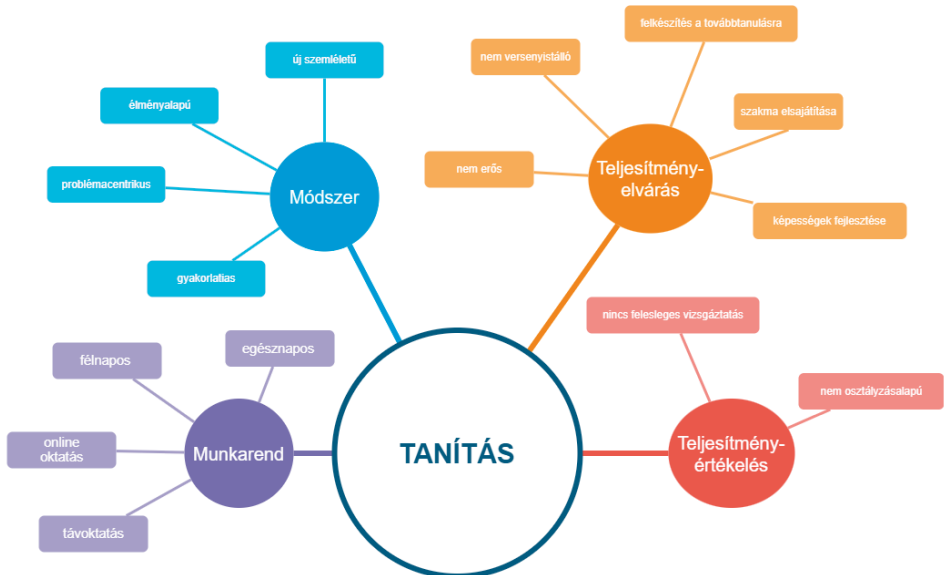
TANÍTÁS

Módszer

új szemléletű

élményalapú

problémacentrikus

gyakorlatias

Teljesítmény-elvárás

felkészítés a továbbtanulásra

nem versenyistálló

szakma elsajátítása

nem erős

képességek fejlesztése

Teljesítmény-értékelés

nincs felesleges vizsgáztatás

nem osztályzásalapú

Munkarend

félnapos

egésznapos

online oktatás

távoktatás